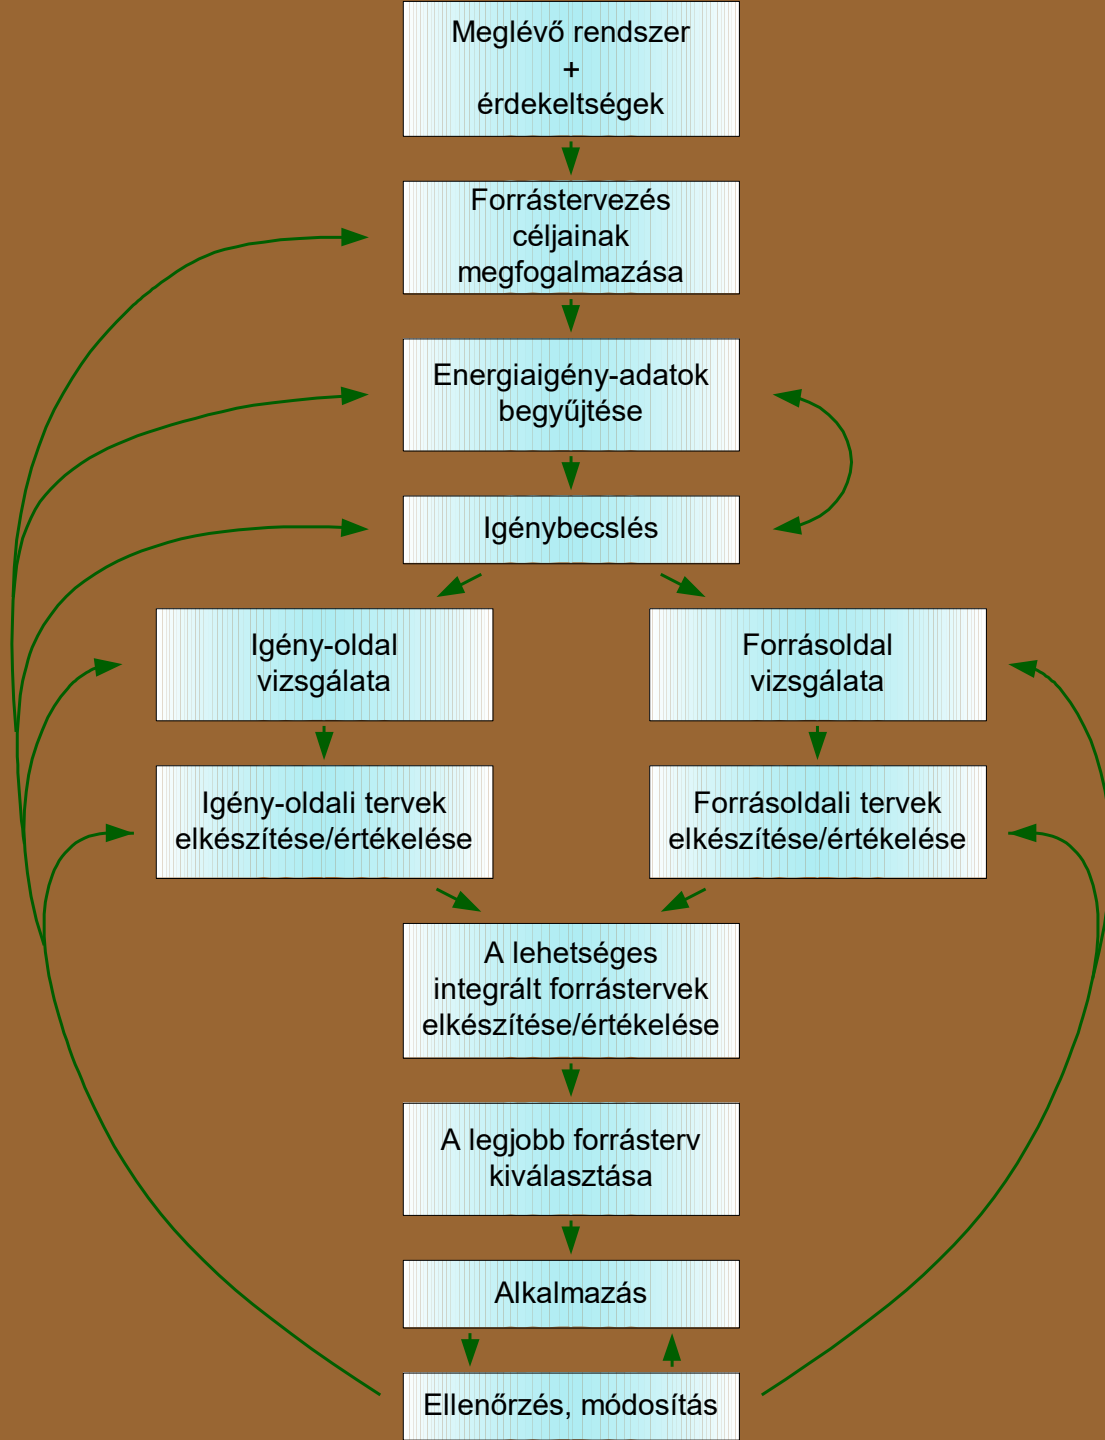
Meglévő rendszer
+
érdekeltségek

Forrástervezés céljainak megfogalmazása

Energiaigény-adatok begyűjtése

Igénybecslés

Igény-oldal vizsgálata

Forrásoldal vizsgálata

Igény-oldali tervek elkészítése/értékelése

Forrásoldali tervek elkészítése/értékelése

A lehetséges integrált forrástervek elkészítése/értékelése

A legjobb forrásterv kiválasztása

Alkalmazás

Ellenőrzés, módosítás